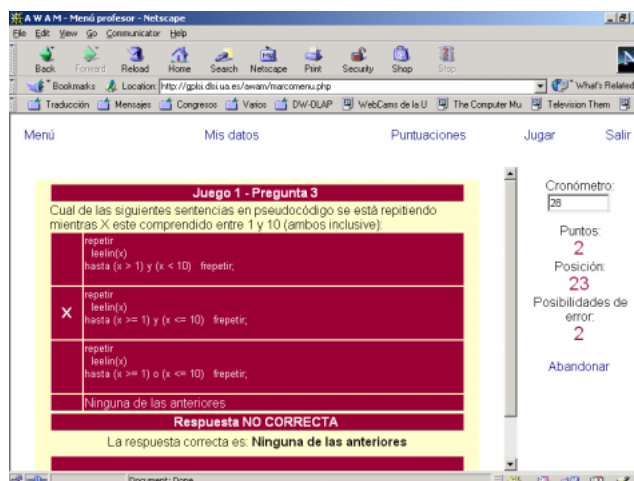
A W A M - Menú profesor - Netscape

File Edit View Go Communicator Help

Back Forward Reload Home Search Netscape Print Security Shop Stop

Bookmarks Location: http://gplsi.dlsi.ua.es/awam/marcomenu.php

What's Related

Traducción Mensajes Congresos Varios DW-OLAP WebCams de la U The Computer Mu Television Them

Menú Mis datos Puntuaciones Jugar Salir

Juego 1 - Pregunta 3

Cual de las siguientes sentencias en pseudocódigo se está repitiendo mientras X este comprendido entre 1 y 10 (ambos inclusive):

| | |
|---|---|
| | repetir<br>leelin(x)<br>hasta (x > 1) y (x < 10) frepetir; |
| X | repetir<br>leelin(x)<br>hasta (x >= 1) y (x <= 10) frepetir; |
| | repetir<br>leelin(x)<br>hasta (x >= 1) o (x <= 10) frepetir; |
| | Ninguna de las anteriores |

Respuesta NO CORRECTA

La respuesta correcta es: Ninguna de las anteriores

Cronómetro:
28

Puntos:
2

Posición:
23

Posibilidades de error:
2

Abandonar

Document: Done